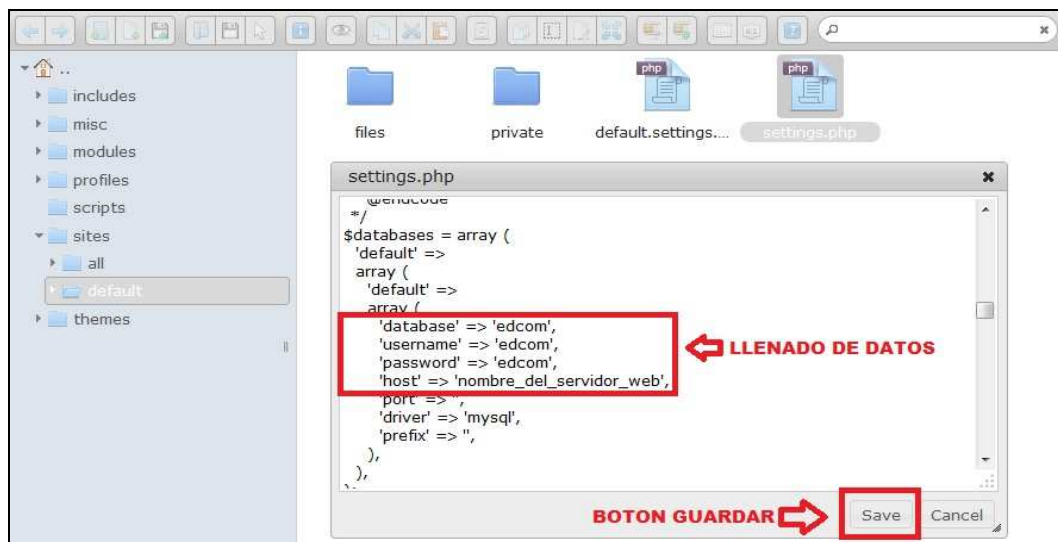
..
includes
misc
modules
profiles
scripts
sites
all
default
themes

files
private
php
default.settings....
php
settings.php

settings.php

@endcode
*/
$databases = array (
'default' =>
array (
'default' =>
array (
'database' => 'edcom',
'username' => 'edcom',
'password' => 'edcom',
'host' => 'nombre_del_servidor_web',
'port' => '',
'driver' => 'mysql',
'prefix' => '',
),
),

LLENADO DE DATOS

BOTON GUARDAR
Save
Cancel